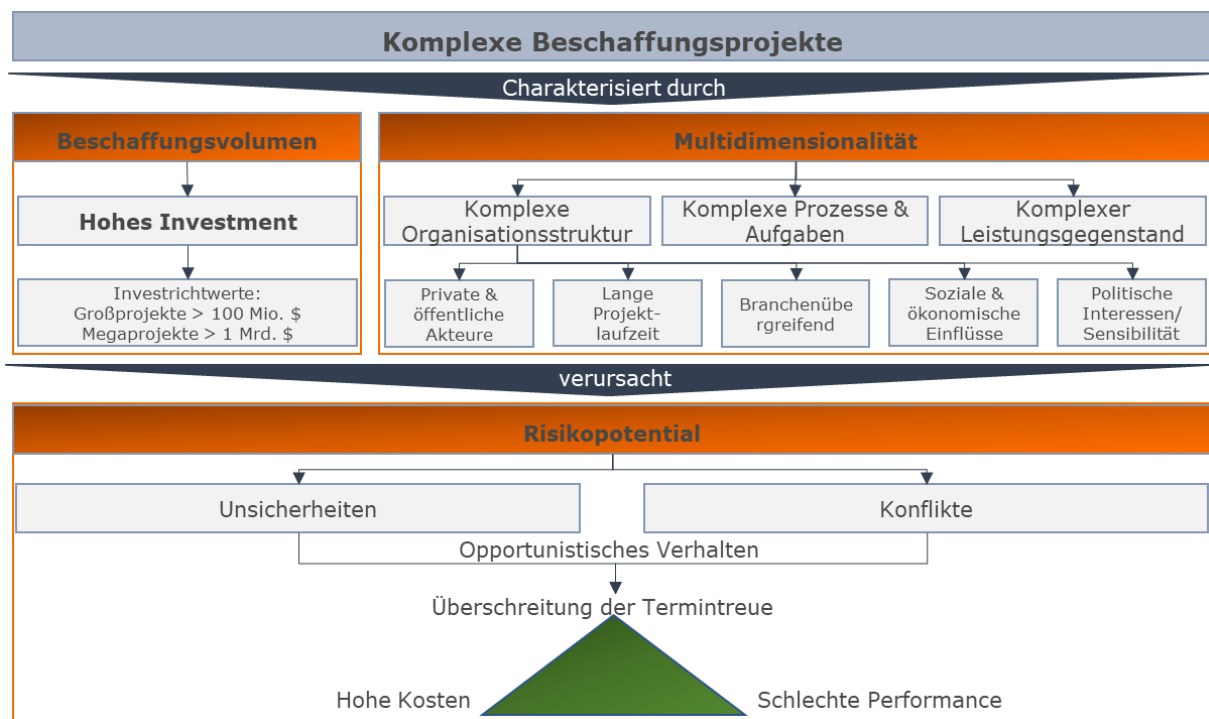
Komplexe Beschaffungsprojekte

Charakterisiert durch

Beschaffungsvolumen

Hohes Investment

Investrichtwerte:
Großprojekte > 100 Mio. $
Megaprojekte > 1 Mrd. $

Multidimensionalität

Komplexe Organisationsstruktur

Komplexe Prozesse & Aufgaben

Komplexer Leistungsgegenstand

Private & öffentliche Akteure

Lange Projektlaufzeit

Branchenübe rgreifend

Soziale & ökonomische Einflüsse

Politische Interessen/ Sensibilität

verursacht

Risikopotential

Unsicherheiten

Konflikte

Opportunistisches Verhalten

Überschreitung der Termintreue

Hohe Kosten

Schlechte Performance